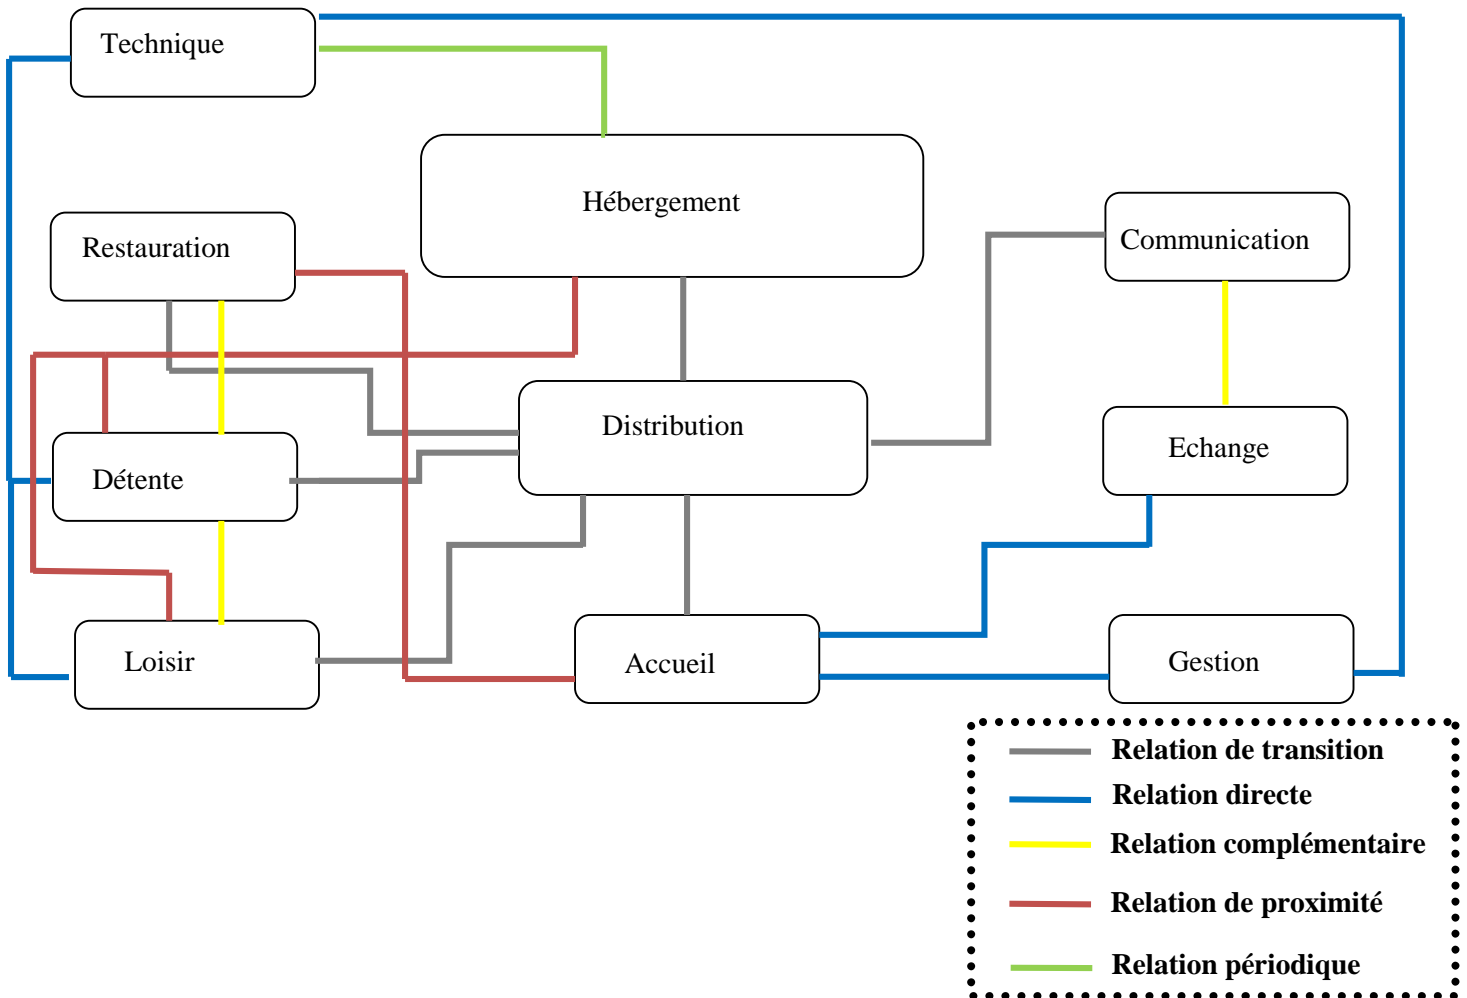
Technique

Hébergement

Restauration

Communication

Distribution

Echange

Détente

Loisir

Accueil

Gestion

Relation de transition
Relation directe
Relation complémentaire
Relation de proximité
Relation périodique